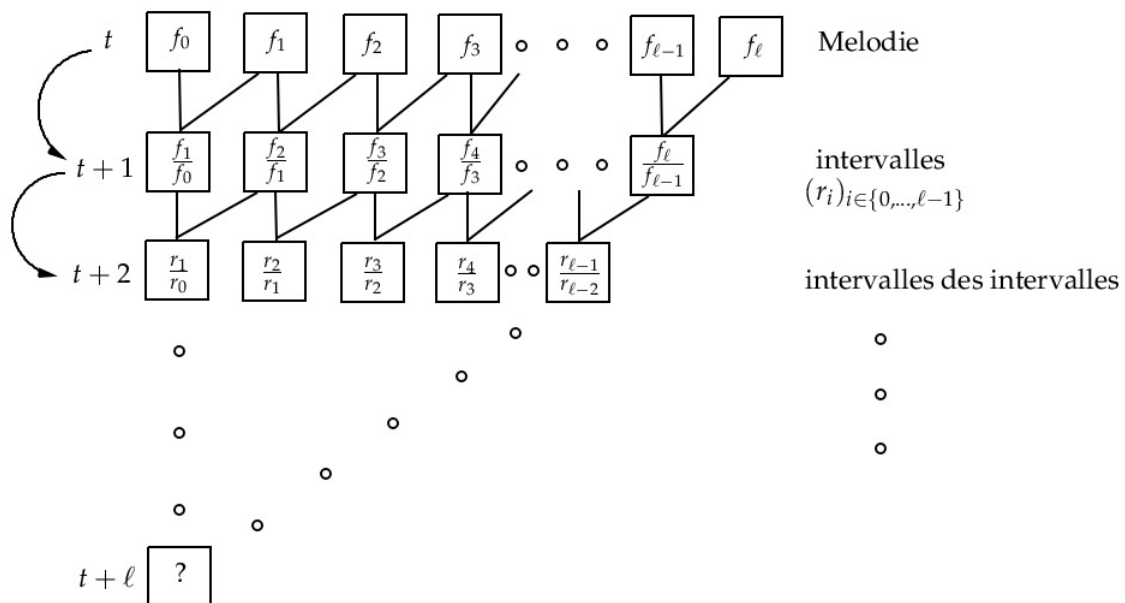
$t$ $f_0$ $f_1$ $f_2$ $f_3$ ∘ ∘ ∘ $f_{\ell-1}$ $f_\ell$ Melodie

$t+1$ $\frac{f_1}{f_0}$ $\frac{f_2}{f_1}$ $\frac{f_3}{f_2}$ $\frac{f_4}{f_3}$ ∘ ∘ ∘ $\frac{f_\ell}{f_{\ell-1}}$ intervalles $(r_i)_{i\in\{0,\ldots,\ell-1\}}$

$t+2$ $\frac{r_1}{r_0}$ $\frac{r_2}{r_1}$ $\frac{r_3}{r_2}$ $\frac{r_4}{r_3}$ ∘ ∘ $\frac{r_{\ell-1}}{r_{\ell-2}}$ intervalles des intervalles

$t+\ell$ ?